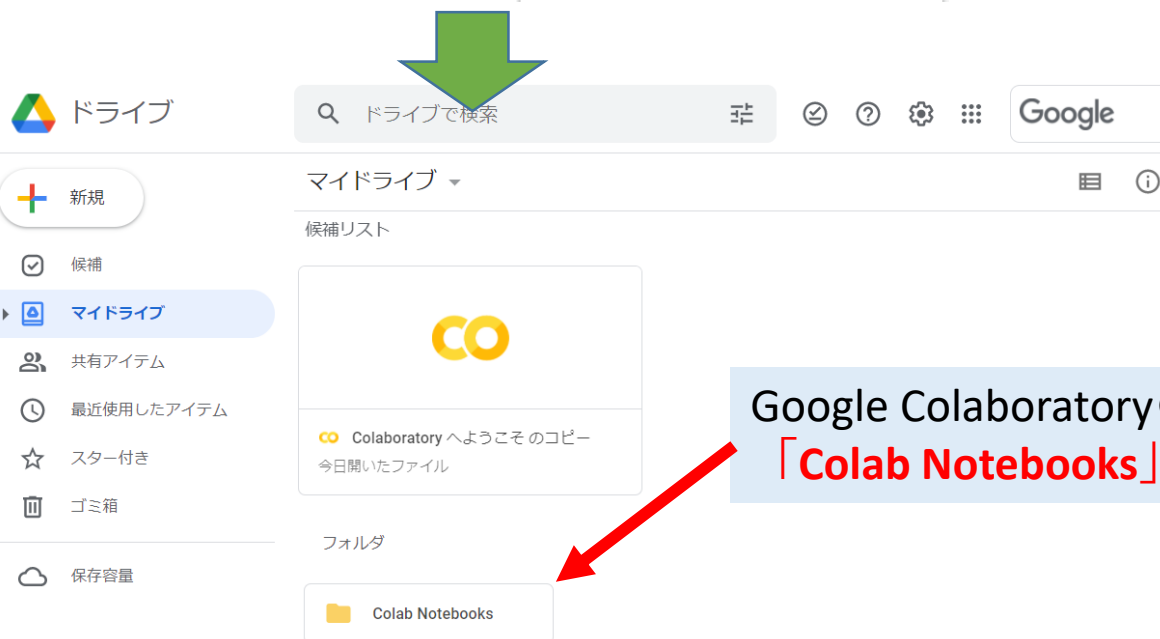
ドライブ

ドライブで検索

Google

新規

候補

マイドライブ

共有アイテム

最近使用したアイテム

スター付き

ゴミ箱

保存容量

マイドライブ

候補リスト

CO

Colaboratory へようこそ のコピー

今日開いたファイル

フォルダ

Colab Notebooks

Google Colaboratory

「Colab Notebooks」